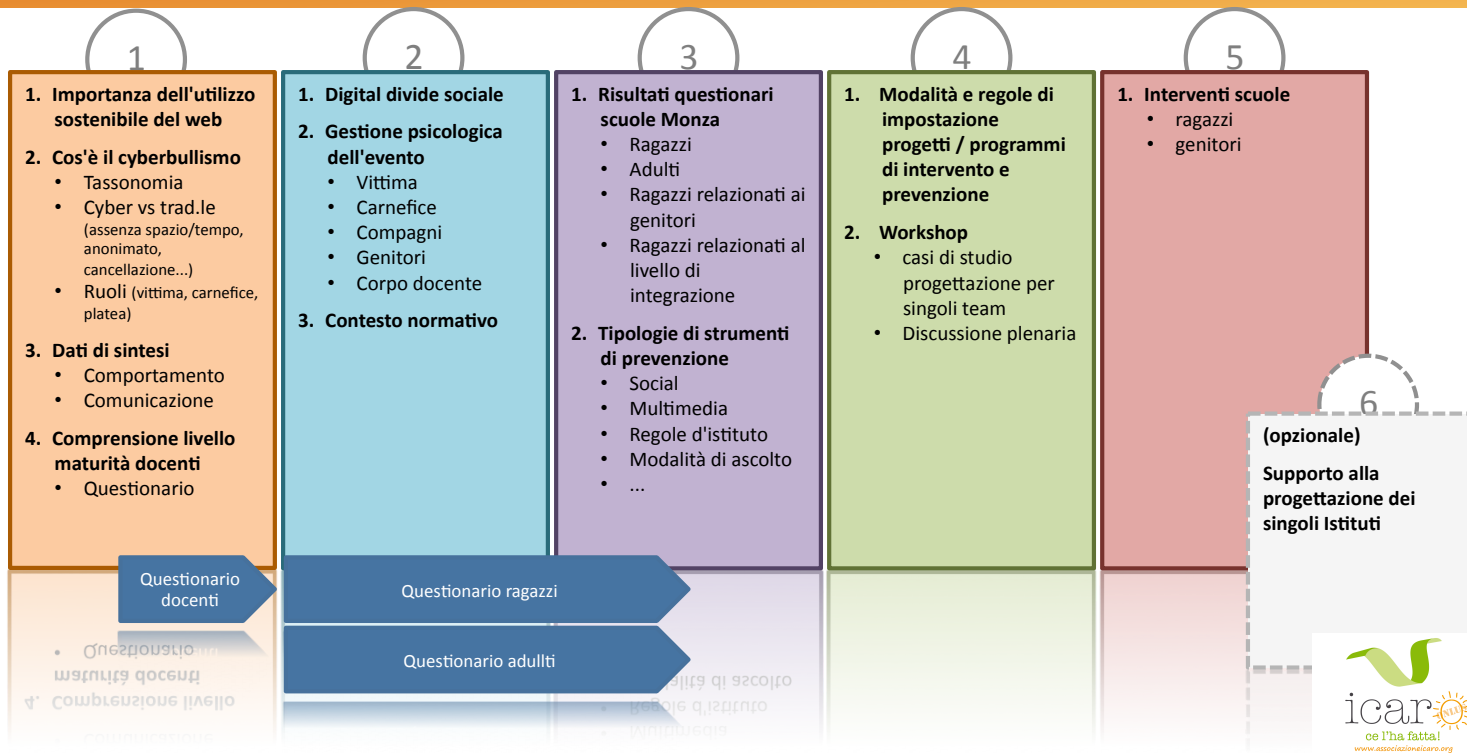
1

1. Importanza dell'utilizzo sostenibile del web
2. Cos'è il cyberbullismo
   • Tassonomia
   • Cyber vs trad.le (assenza spazio/tempo, anonimato, cancellazione...)
   • Ruoli (vittima, carnefice, platea)
3. Dati di sintesi
   • Comportamento
   • Comunicazione
4. Comprensione livello maturità docenti
   • Questionario

2

1. Digital divide sociale
2. Gestione psicologica dell'evento
   • Vittima
   • Carnefice
   • Compagni
   • Genitori
   • Corpo docente
3. Contesto normativo

3

1. Risultati questionari scuole Monza
   • Ragazzi
   • Adulti
   • Ragazzi relazionati ai genitori
   • Ragazzi relazionati al livello di integrazione
2. Tipologie di strumenti di prevenzione
   • Social
   • Multimedia
   • Regole d'istituto
   • Modalità di ascolto
   • ...

4

1. Modalità e regole di impostazione progetti / programmi di intervento e prevenzione
2. Workshop
   • casi di studio progettazione per singoli team
   • Discussione plenaria

5

1. Interventi scuole
   • ragazzi
   • genitori

6

(opzionale)

Supporto alla progettazione dei singoli Istituti

Questionario docenti

Questionario ragazzi

Questionario adullti

icaro
ce l'ha fatta!
www.associazioneicaro.org